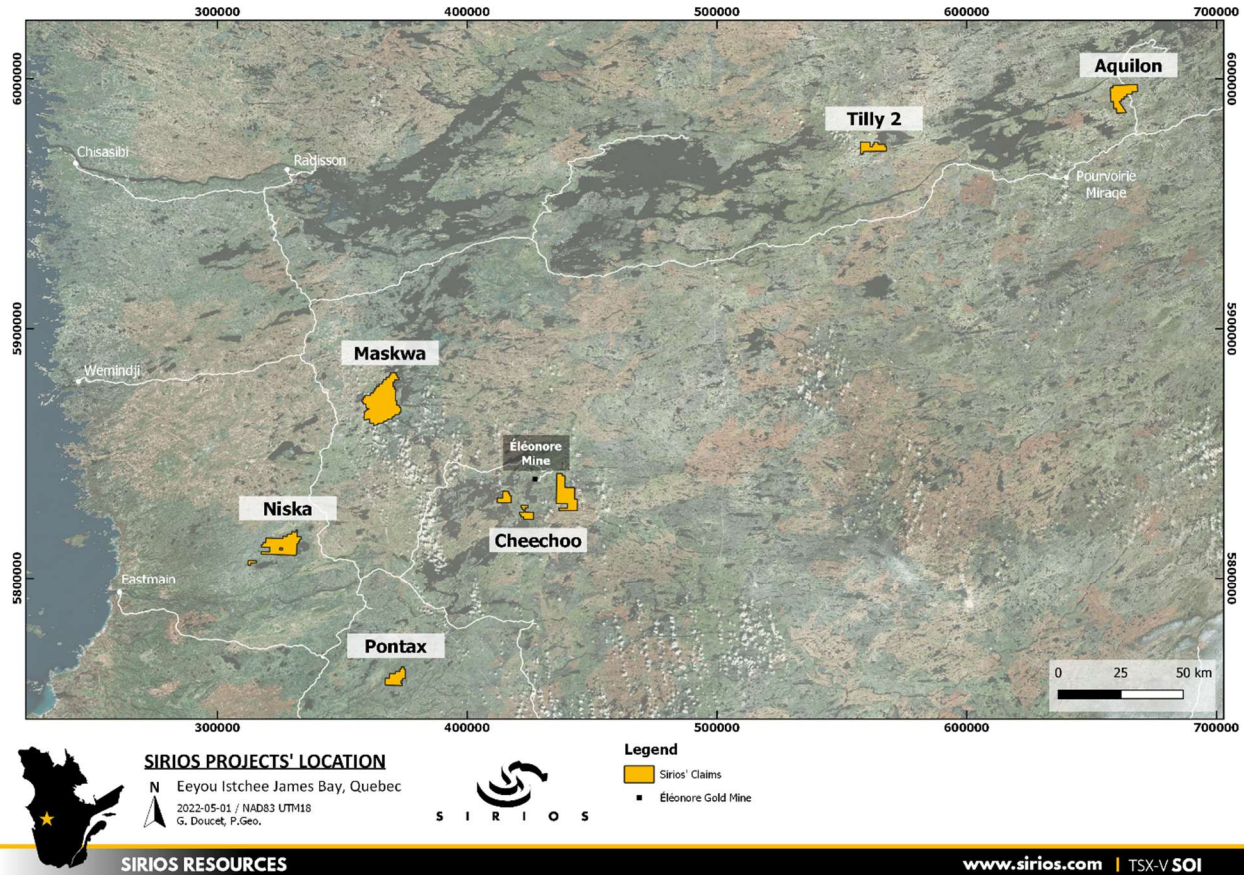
300000 400000 500000 600000 700000

6000000

Aquilon

Tilly 2

Chisasibi

Radisson

Pourvoirie Mirage

5900000

Maskwa

Wemindji

Éléonore Mine

Niska

Cheechoo

5800000

Eastmain

Pontax

0 25 50 km

300000 400000 500000 600000 700000

6000000

5900000

5800000

SIRIOS PROJECTS' LOCATION

N

Eeyou Istchee James Bay, Quebec

2022-05-01 / NAD83 UTM18
G. Doucet, P.Geo.

S I R I O S

Legend

Sirios' Claims

Éléonore Gold Mine

SIRIOS RESOURCES

www.sirios.com | TSX-V SOI